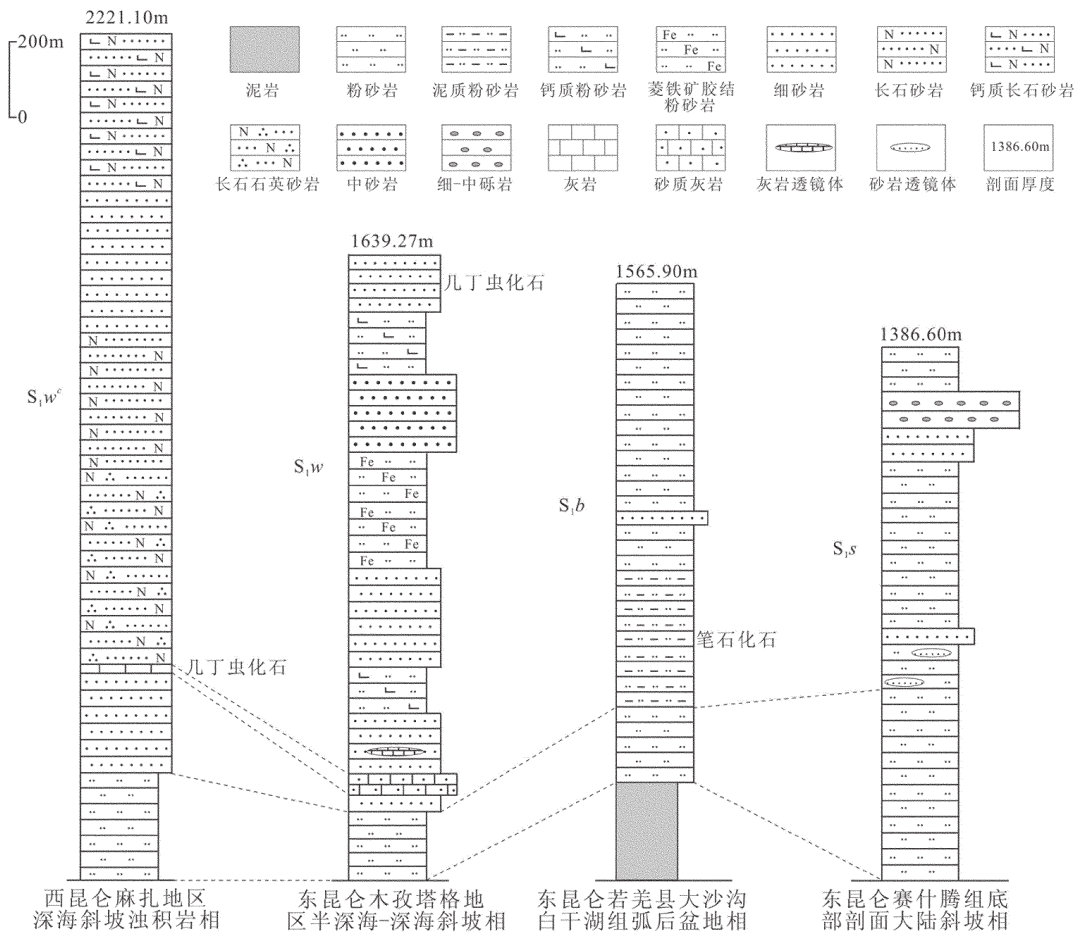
200m
0

2221.10m

泥岩
粉砂岩
泥质粉砂岩
钙质粉砂岩
Fe
Fe
Fe
菱铁矿胶结粉砂岩
细砂岩
N
N
N
长石砂岩
N
N
钙质长石砂岩

N
N
N
长石石英砂岩
中砂岩
细-中砾岩
灰岩
砂质灰岩
灰岩透镜体
砂岩透镜体
1386.60m
剖面厚度

$S_1w^c$
几丁虫化石

1639.27m
几丁虫化石
$S_1w$
Fe Fe Fe Fe Fe Fe Fe Fe

1565.90m
$S_1b$
笔石化石

1386.60m
$S_1s$

西昆仑麻扎地区深海斜坡浊积岩相
东昆仑木孜塔格地区半深海-深海斜坡相
东昆仑若羌县大沙沟白干湖组弧后盆地相
东昆仑赛什腾组底部剖面大陆斜坡相